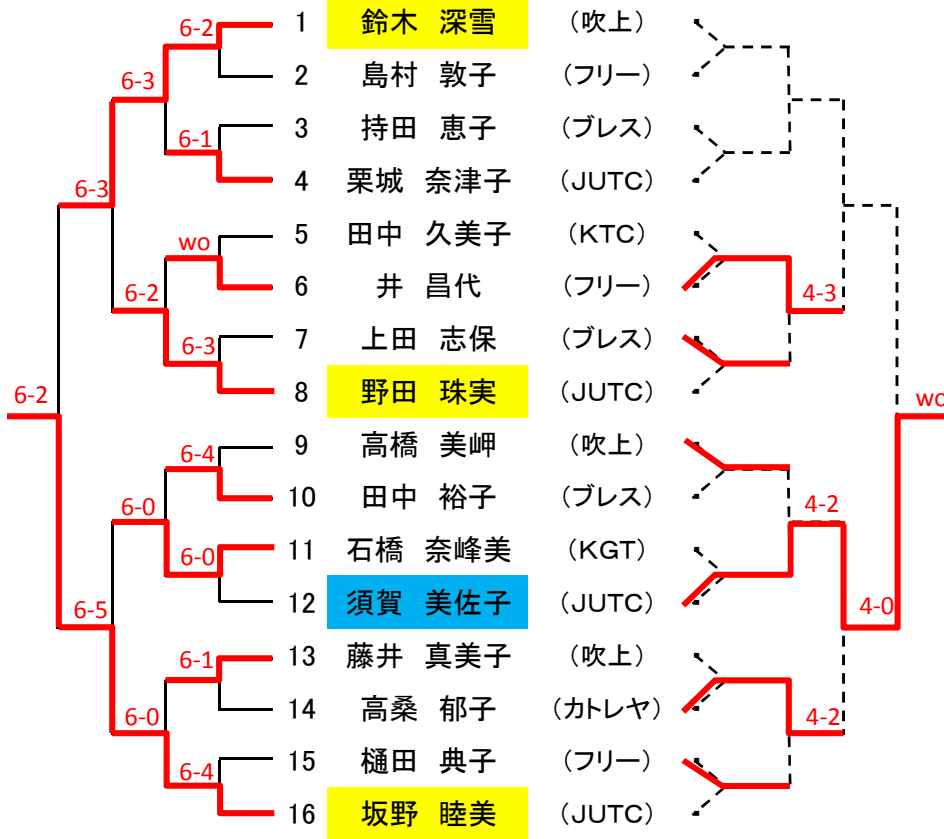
| | | |
|---|---|---|
| 1 | 鈴木　深雪 | （吹上） |
| 2 | 島村　敦子 | （フリー） |
| 3 | 持田　恵子 | （ブレス） |
| 4 | 栗城　奈津子 | （JUTC） |
| 5 | 田中　久美子 | （KTC） |
| 6 | 井　昌代 | （フリー） |
| 7 | 上田　志保 | （ブレス） |
| 8 | 野田　珠実 | （JUTC） |
| 9 | 高橋　美岬 | （吹上） |
| 10 | 田中　裕子 | （ブレス） |
| 11 | 石橋　奈峰美 | （KGT） |
| 12 | 須賀　美佐子 | （JUTC） |
| 13 | 藤井　真美子 | （吹上） |
| 14 | 高桑　郁子 | （カトレヤ） |
| 15 | 樋田　典子 | （フリー） |
| 16 | 坂野　睦美 | （JUTC） |

6-2
6-3
6-1
6-3
wo
6-2
6-3
6-2
6-4
6-0
6-0
6-5
6-1
6-0
6-4

4-3
4-2
4-2
4-0
wo